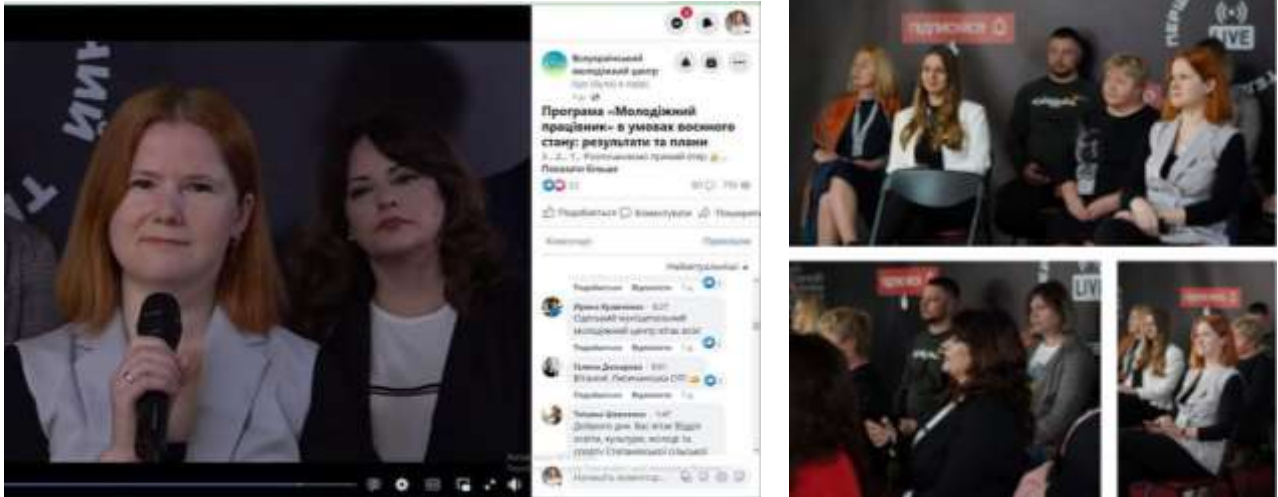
Всеукраїнський молодіжний центр

Програма «Молодіжний працівник» в умовах воєнного стану: результати та плани

Показати більше

Поширити

Коментувати

Найрелевантніші

Ірина Кравченко
Одеський міський молодіжний центр вітає всіх!

Галина Дехтярова
Вітаємо! Лисичанська ОТГ

Тетяна Фащенко
Доброго дня. Вас вітає Відділ освіти, культури, молоді та спорту Степанівської сільської

Напишіть коментар...

Підписатися
Відповісти

LIVE